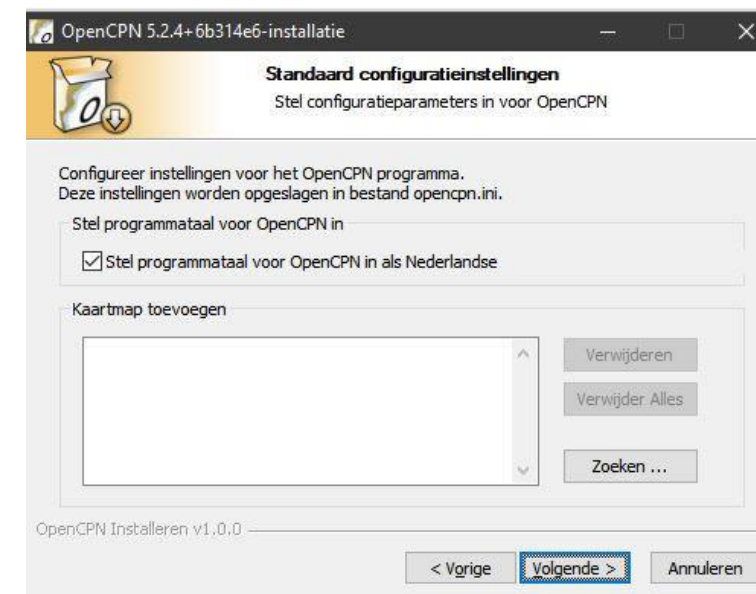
OpenCPN 5.2.4+6b314e6-installatie

Standaard configuratieinstellingen
Stel configuratieparameters in voor OpenCPN

Configureer instellingen voor het OpenCPN programma.
Deze instellingen worden opgeslagen in bestand opencpn.ini.

Stel programmataal voor OpenCPN in

Stel programmataal voor OpenCPN in als Nederlandse

Kaartmap toevoegen

Verwijderen
Verwijder Alles
Zoeken ...

OpenCPN Installeren v1.0.0

< Vorige
Volgende >
Annuleren